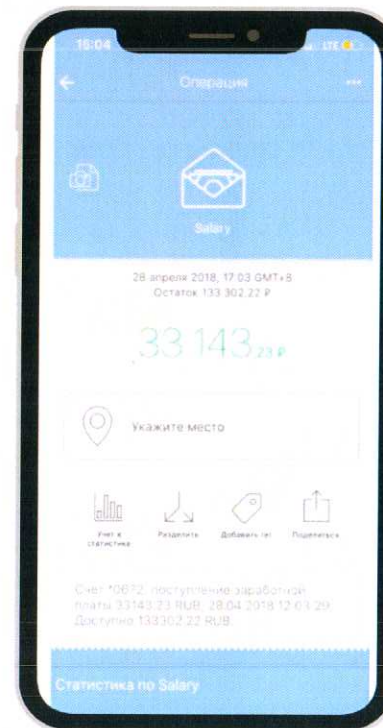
15:04

LTE

Операция

Salary

28 апреля 2018, 17:03 GMT+8
Остаток 133 302,22 ₽

33 143,23 ₽

Укажите место

Учет в статистике

Разделить

Добавить тег

Поделиться

Счет *0672, поступление заработной платы 33143.23 RUB, 28.04.2018 12:03:29. Доступно 133302.22 RUB

Статистика по Salary